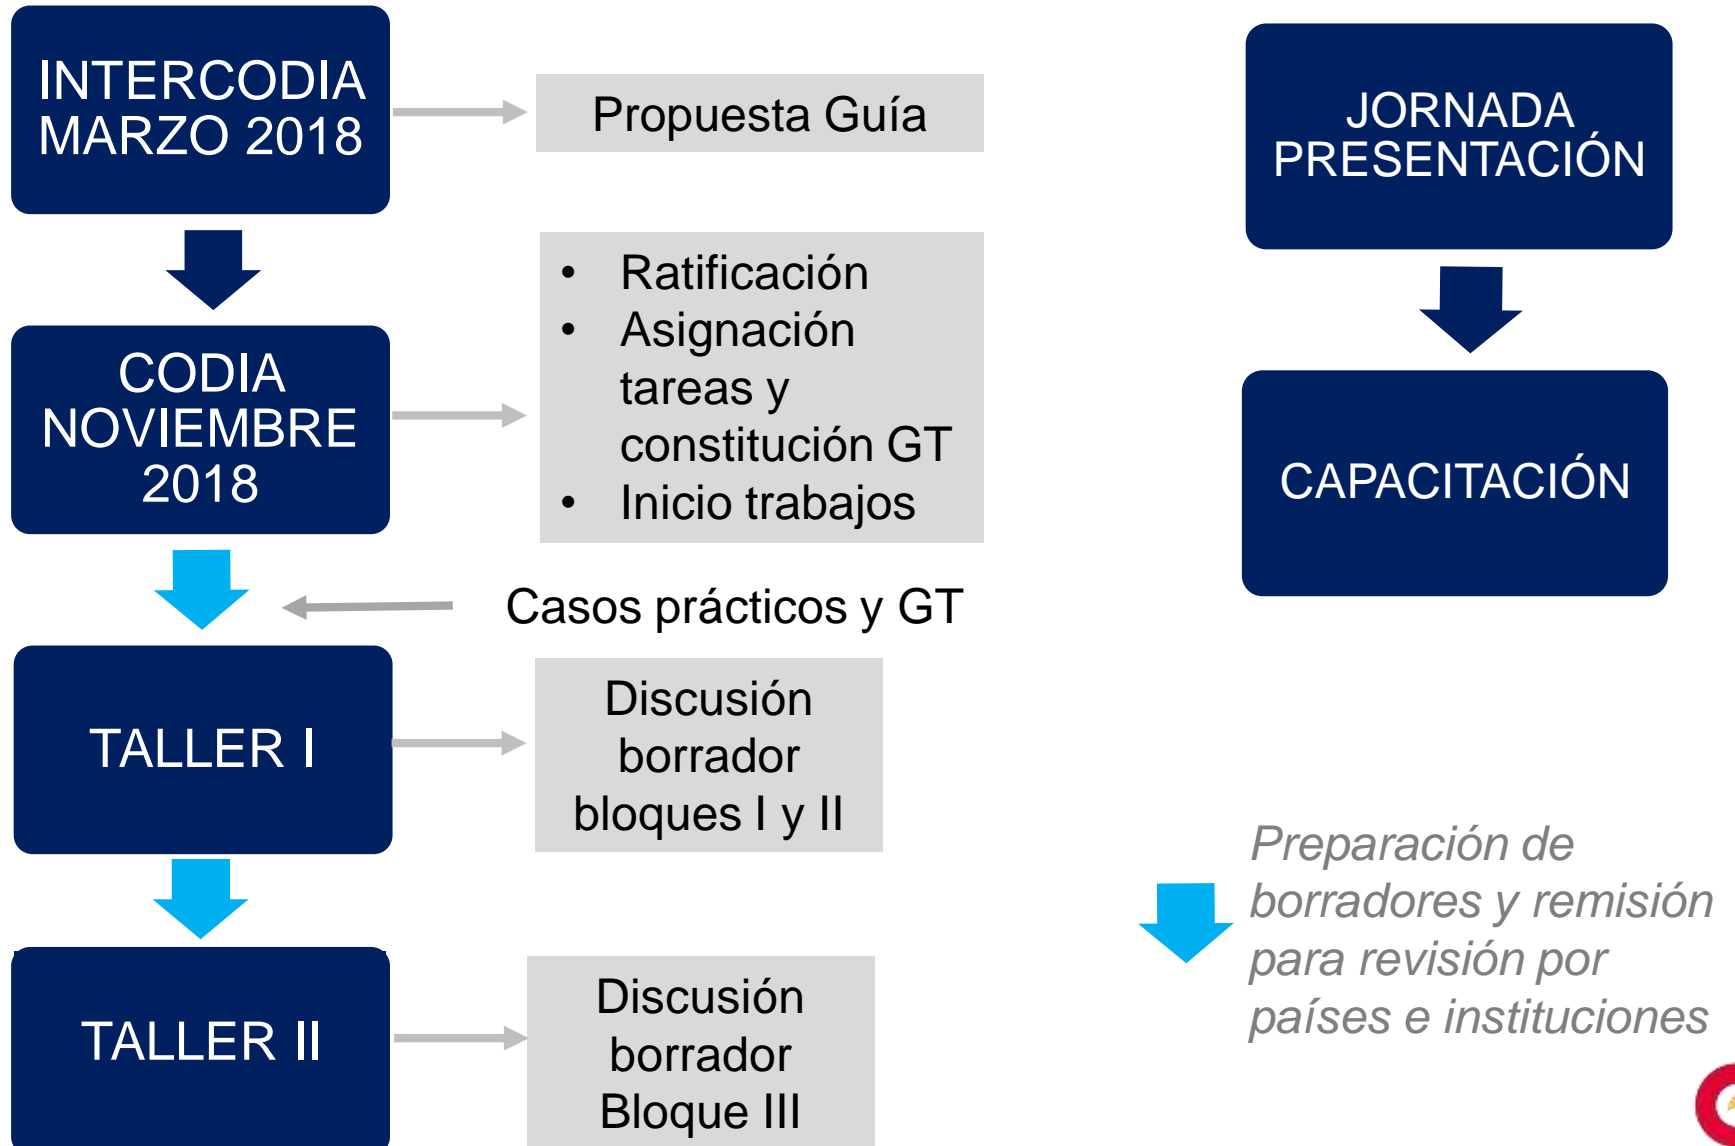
INTERCODIA MARZO 2018

Propuesta Guía

CODIA NOVIEMBRE 2018

- Ratificación
- Asignación tareas y constitución GT
- Inicio trabajos

Casos prácticos y GT

TALLER I

Discusión borrador bloques I y II

TALLER II

Discusión borrador Bloque III

JORNADA PRESENTACIÓN

CAPACITACIÓN

Preparación de borradores y remisión para revisión por países e instituciones